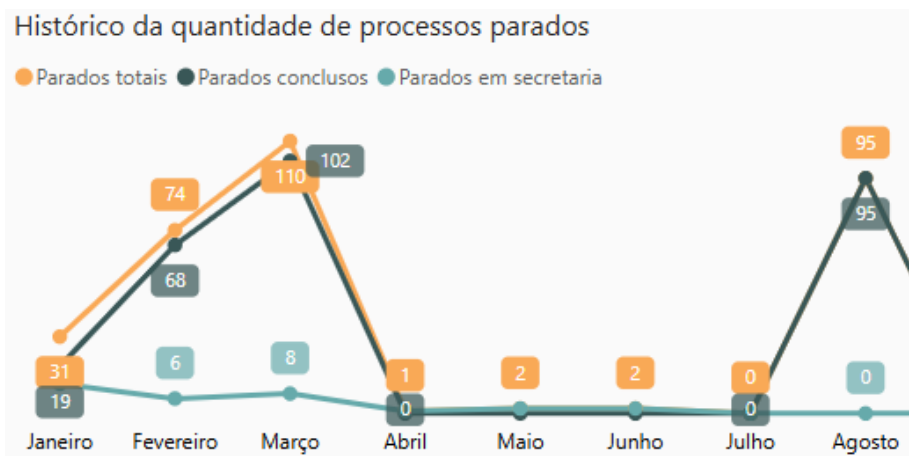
Histórico da quantidade de processos parados

Parados totais Parados conclusos Parados em secretaria

74
68
6
110
102
8
31
19
1
0
2
2
0
0
95
95
0

Janeiro Fevereiro Março Abril Maio Junho Julho Agosto